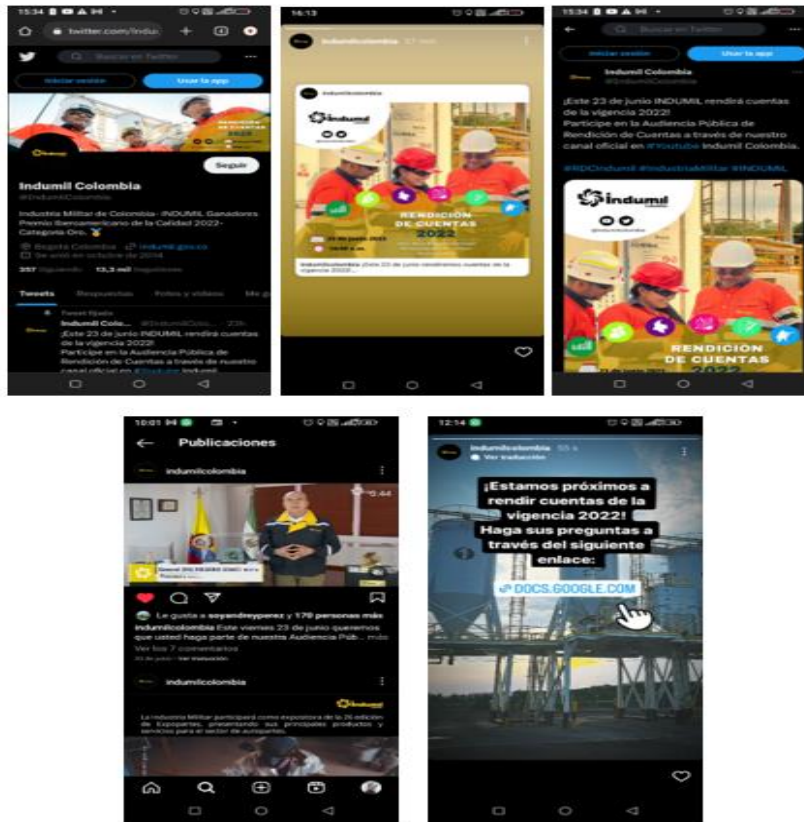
15:34

twitter.com/indu

Buscar en Twitter

Iniciar sesión

Usar la app

RENDICIÓN DE CUENTAS 2022

Seguir

Indumil Colombia

@IndumilColombia

Industria Militar de Colombia - INDUMIL Ganadores Premio Iberoamericano de la Calidad 2022- Categoría Oro.

Bogotá Colombia indumil.gov.co

Se unió en octubre de 2014

357 Siguiendo 13,3 mil Seguidores

Tweets Respuestas Fotos y videos Me gu

Tweet fijado

Indumil Colo... @IndumilColo... 23h

¡Este 23 de junio INDUMIL rendirá cuentas de la vigencia 2022!

Participe en la Audiencia Pública de Rendición de Cuentas a través de nuestro canal oficial en #Youtube Indumil

16:13

indumilcolombia 37 min

indumilcolombia

indumil

RENDICIÓN DE CUENTAS 2022

23 de junio 2023

10:00 a.m.

indumilcolombia ¡Este 23 de junio rendiremos cuentas de la vigencia 2022!...

15:34

Buscar en Twitter

Iniciar sesión

Usar la app

Indumil Colombia

@IndumilColombia

¡Este 23 de junio INDUMIL rendirá cuentas de la vigencia 2022!

Participe en la Audiencia Pública de Rendición de Cuentas a través de nuestro canal oficial en #Youtube Indumil Colombia.

#RDCIndumil #IndustriaMilitar #INDUMIL

indumil

RENDICIÓN DE CUENTAS 2022

10:01

Publicaciones

indumilcolombia

0:44

Le gusta a soyandreyperez y 179 personas más

indumilcolombia Este viernes 23 de junio queremos que usted haga parte de nuestra Audiencia Púb... más

Ver los 7 comentarios

indumilcolombia

Indumil

La Industria Militar participará como expositora de la 26 edición de Expopartes, presentando sus principales productos y servicios para el sector de autopartes.

12:14

indumilcolombia 55 s

Ver traducción

¡Estamos próximos a rendir cuentas de la vigencia 2022!

Haga sus preguntas a través del siguiente enlace:

DOCS.GOOGLE.COM